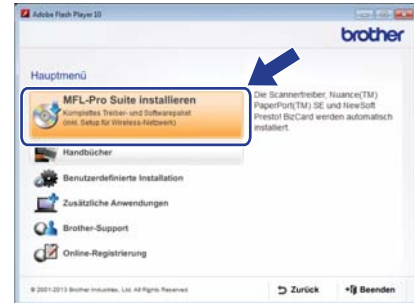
Adobe Flash Player 10

brother

Hauptmenü

MFL-Pro Suite installieren
Komplettes Treiber- und Softwarepaket
(inkl. Setup für Wireless-Netzwerk)

Die Scannertreiber, Nuance(TM) PaperPort(TM) SE und NewSoft Presto! BizCard werden automatisch installiert.

Handbücher

Benutzerdefinierte Installation

Zusätzliche Anwendungen

Brother-Support

Online-Registrierung

© 2001-2013 Brother Industries, Ltd. All Rights Reserved.

Zurück

Beenden